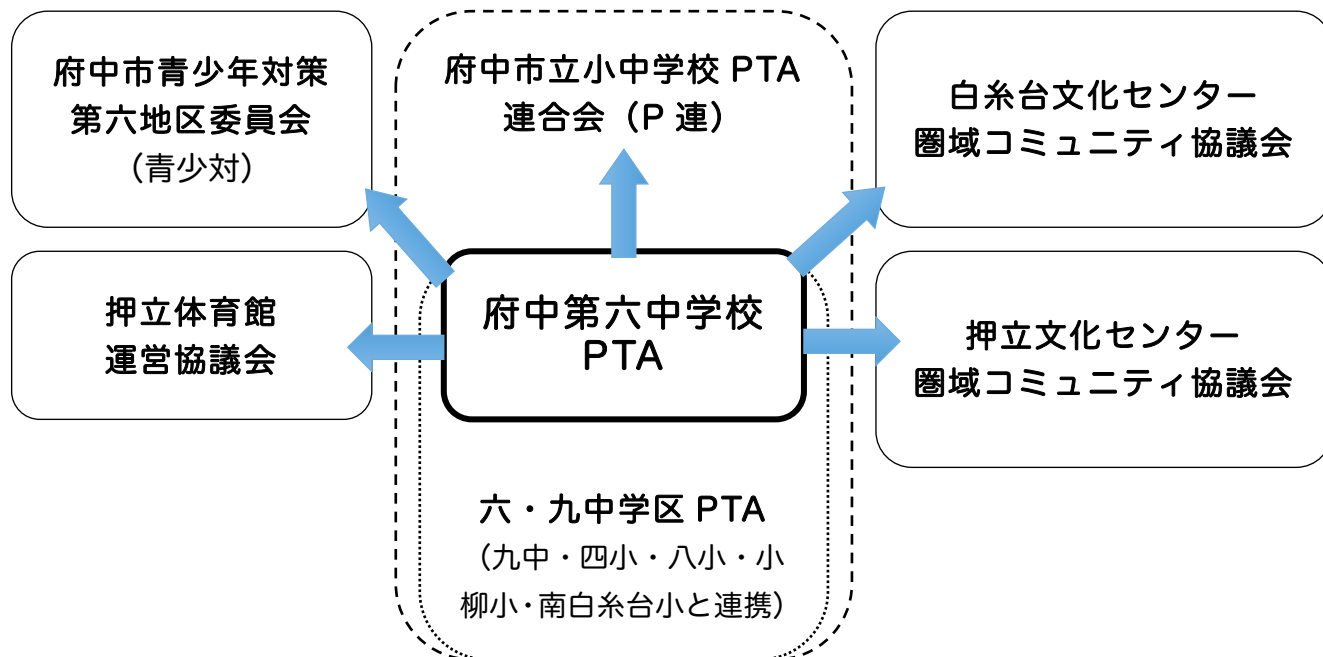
府中市青少年対策
第六地区委員会
（青少対）

府中市立小中学校 PTA
連合会（P 連）

白糸台文化センター
圏域コミュニティ協議会

押立体育館
運営協議会

府中第六中学校
PTA

押立文化センター
圏域コミュニティ協議会

六・九中学区 PTA
（九中・四小・八小・小柳小・南白糸台小と連携）